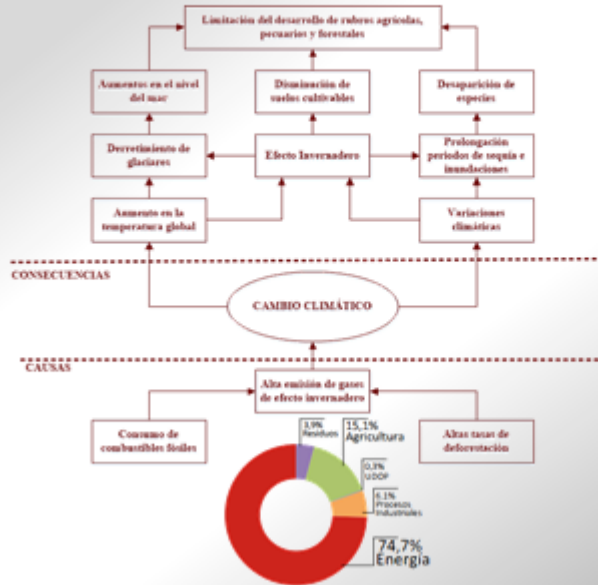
Limitación del desarrollo de rubros agrícolas, pecuarios y forestales

Aumentos en el nivel del mar

Disminución de suelos cultivables

Desaparición de especies

Derretimiento de glaciares

Efecto Invernadero

Prolongación periodos de sequía e inundaciones

Aumento en la temperatura global

Variaciones climáticas

CONSECUENCIAS

CAMBIO CLIMÁTICO

CAUSAS

Alta emisión de gases de efecto invernadero

Consumo de combustibles fósiles

Altas tasas de deforestación

3,9% Residuos

15,1% Agricultura

0,3% UDDF

6,1% Procesos industriales

74,7% Energía